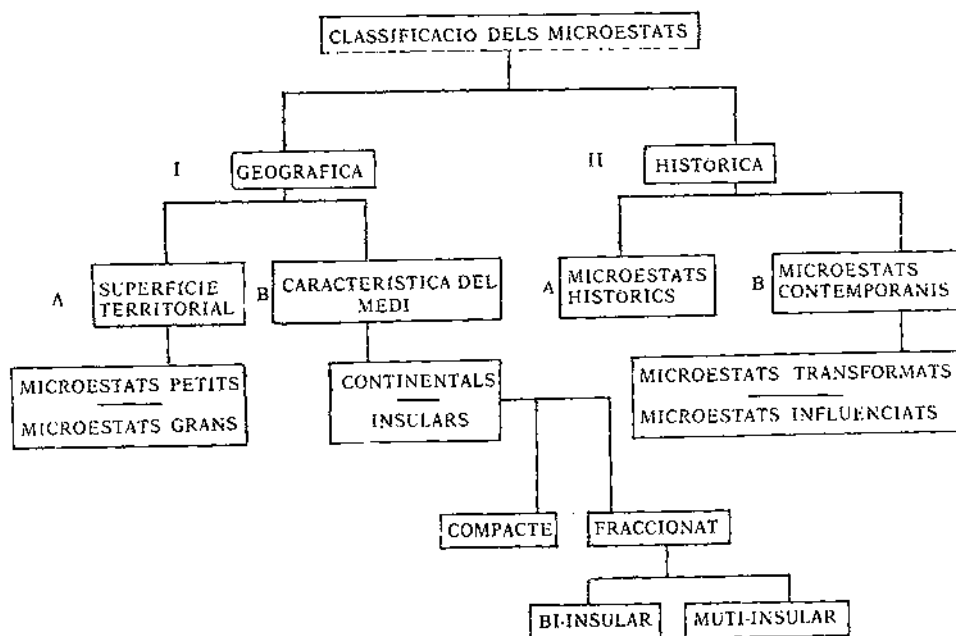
CLASSIFICACIO DELS MICROESTATS

I GEOGRAFICA

II HISTORICA

A SUPERFICIE TERRITORIAL

B CARACTERISTICA DEL MEDI

A MICROESTATS HISTORICS

B MICROESTATS CONTEMPORANIS

MICROESTATS PETITS

MICROESTATS GRANS

CONTINENTALS

INSULARS

MICROESTATS TRANSFORMATS

MICROESTATS INFLUENCIATS

COMPACTE

FRACCIONAT

BI-INSULAR

MUTI-INSULAR